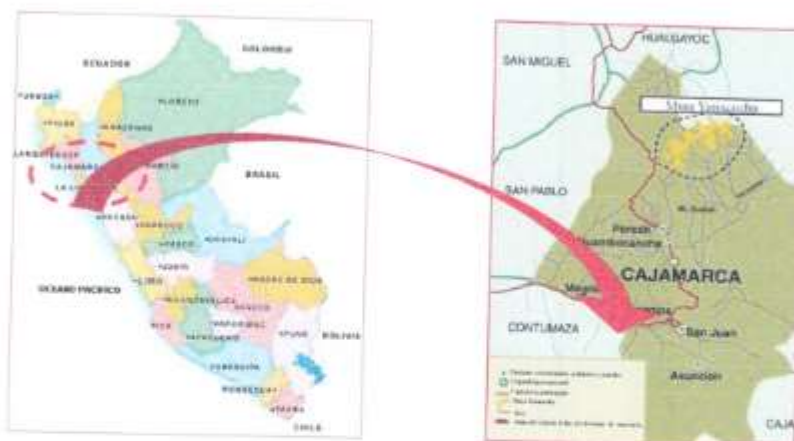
ECUADOR
COLOMBIA
TUMBES
PIURA
AMAZONAS
LORETO
LAMBAYEQUE
CAJAMARCA
LA LIBERTAD
SAN MARTIN
BRASIL
ANCASH
HUANUCO
UCAYALI
PASCO
OCEANO PACIFICO
LIMA
JUNIN
MADRE DE DIOS
HUANCAVELICA
CUSCO
ICA
AYACUCHO
APURIMAC
PUNO
BOLIVIA
AREQUIPA
MOQUEGUA
TACNA
CHILE

HUALGAYOC
SAN MIGUEL
Mina Yanacocha
SAN PABLO
Porcón
Huambocancha
CAJAMARCA
Magdalena
CONTUMAZA
San Juan
Asunción
CAJ
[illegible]